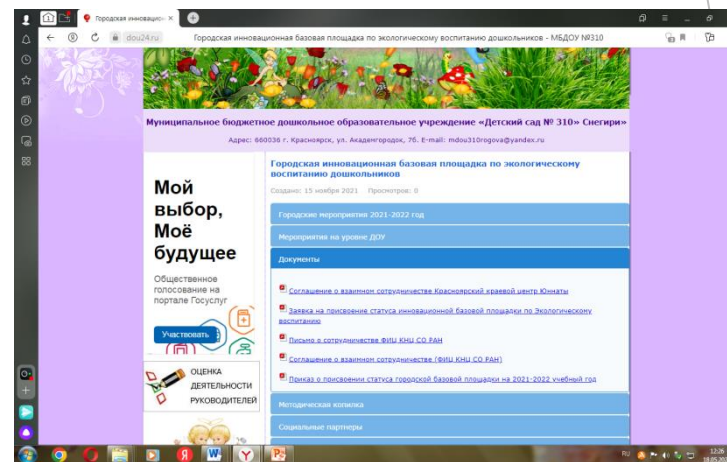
Городская инновацио... ×

dou24.ru   Городская инновационная базовая площадка по экологическому воспитанию дошкольников - МБДОУ №310

Муниципальное бюджетное дошкольное образовательное учреждение «Детский сад № 310» Снегири»

Адрес: 660036 г. Красноярск, ул. Академгородок, 7б. E-mail: mdou310rogova@yandex.ru

Мой выбор, Моё будущее

Общественное голосование на портале Госуслуг

Участвовать

ОЦЕНКА ДЕЯТЕЛЬНОСТИ РУКОВОДИТЕЛЕЙ

Городская инновационная базовая площадка по экологическому воспитанию дошкольников

Создано: 15 ноября 2021   Просмотров: 0

Городские мероприятия 2021-2022 год

Мероприятия на уровне ДОУ

Документы

Соглашение о взаимном сотрудничестве Красноярский краевой центр Юннаты

Заявка на присвоение статуса инновационной базовой площадки по Экологическому воспитанию

Письмо о сотрудничестве ФИЦ КНЦ СО РАН

Соглашение о взаимном сотрудничестве (ФИЦ КНЦ СО РАН)

Приказ о присвоении статуса городской базовой площадки на 2021-2022 учебный год

Методическая копилка

Социальные партнеры

RU 12:26 18.05.2022